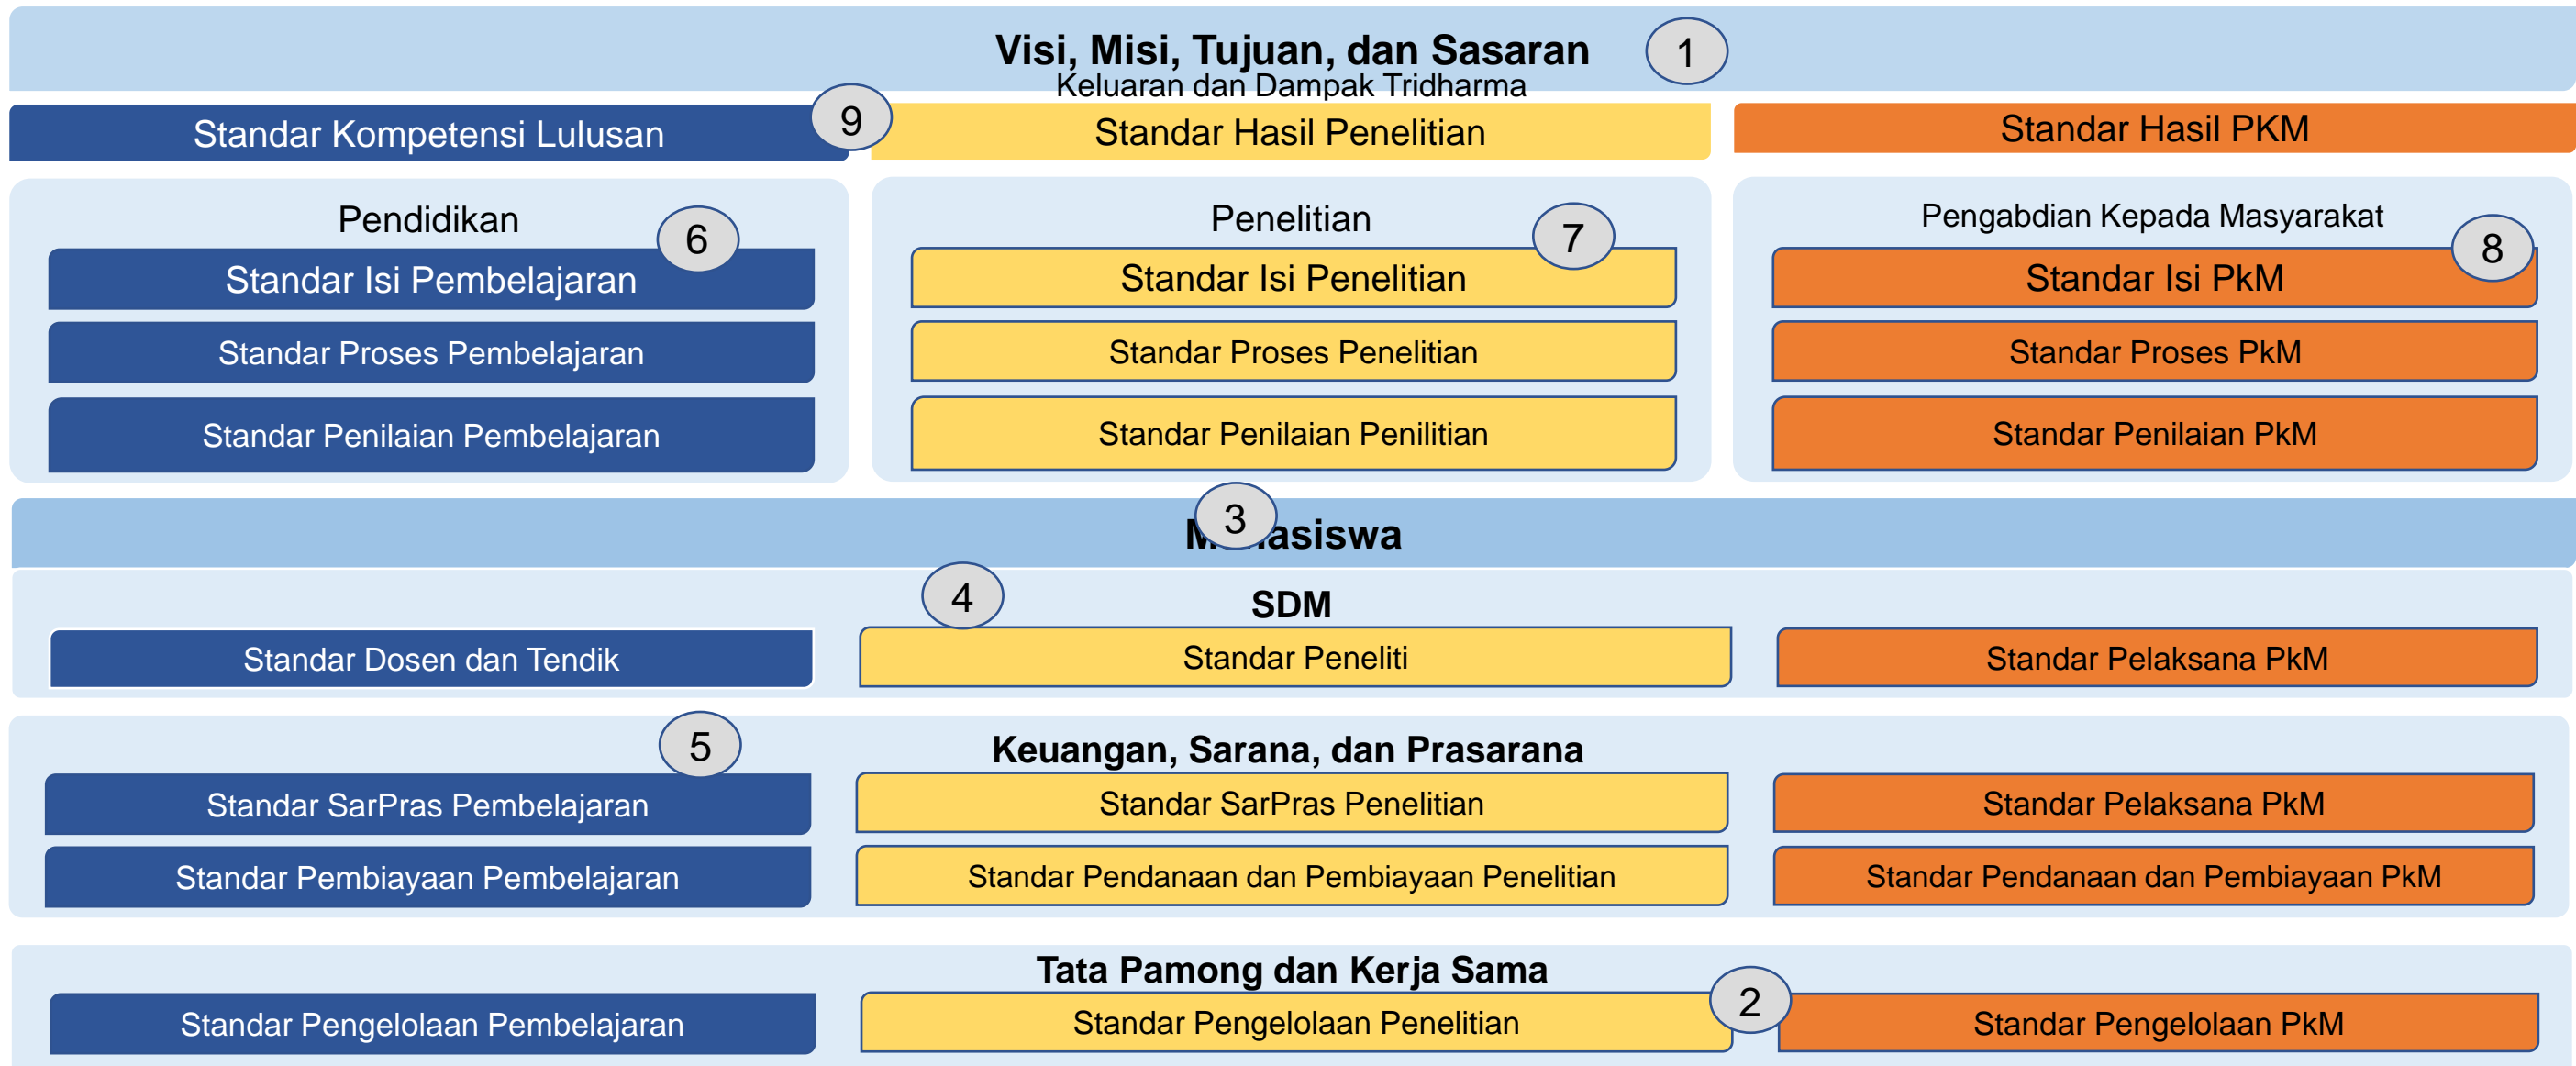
Visi, Misi, Tujuan, dan Sasaran
1
Keluaran dan Dampak Tridharma

Standar Kompetensi Lulusan
9
Standar Hasil Penelitian
Standar Hasil PKM

Pendidikan
6
Standar Isi Pembelajaran
Standar Proses Pembelajaran
Standar Penilaian Pembelajaran

Penelitian
7
Standar Isi Penelitian
Standar Proses Penelitian
Standar Penilaian Penilitian

Pengabdian Kepada Masyarakat
8
Standar Isi PkM
Standar Proses PkM
Standar Penilaian PkM

M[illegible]asiswa
3

4
SDM
Standar Dosen dan Tendik
Standar Peneliti
Standar Pelaksana PkM

5
Keuangan, Sarana, dan Prasarana
Standar SarPras Pembelajaran
Standar Pembiayaan Pembelajaran
Standar SarPras Penelitian
Standar Pendanaan dan Pembiayaan Penelitian
Standar Pelaksana PkM
Standar Pendanaan dan Pembiayaan PkM

Tata Pamong dan Kerja Sama
2
Standar Pengelolaan Pembelajaran
Standar Pengelolaan Penelitian
Standar Pengelolaan PkM